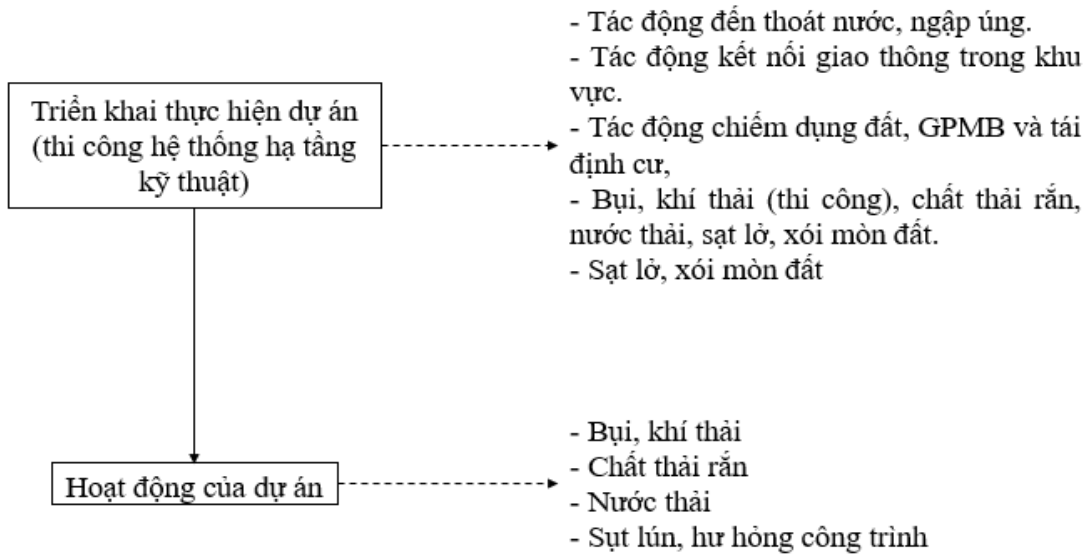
Triển khai thực hiện dự án (thi công hệ thống hạ tầng kỹ thuật)

- Tác động đến thoát nước, ngập úng.
- Tác động kết nối giao thông trong khu vực.
- Tác động chiếm dụng đất, GPMB và tái định cư,
- Bụi, khí thải (thi công), chất thải rắn, nước thải, sạt lở, xói mòn đất.
- Sạt lở, xói mòn đất

Hoạt động của dự án

- Bụi, khí thải
- Chất thải rắn
- Nước thải
- Sụt lún, hư hỏng công trình